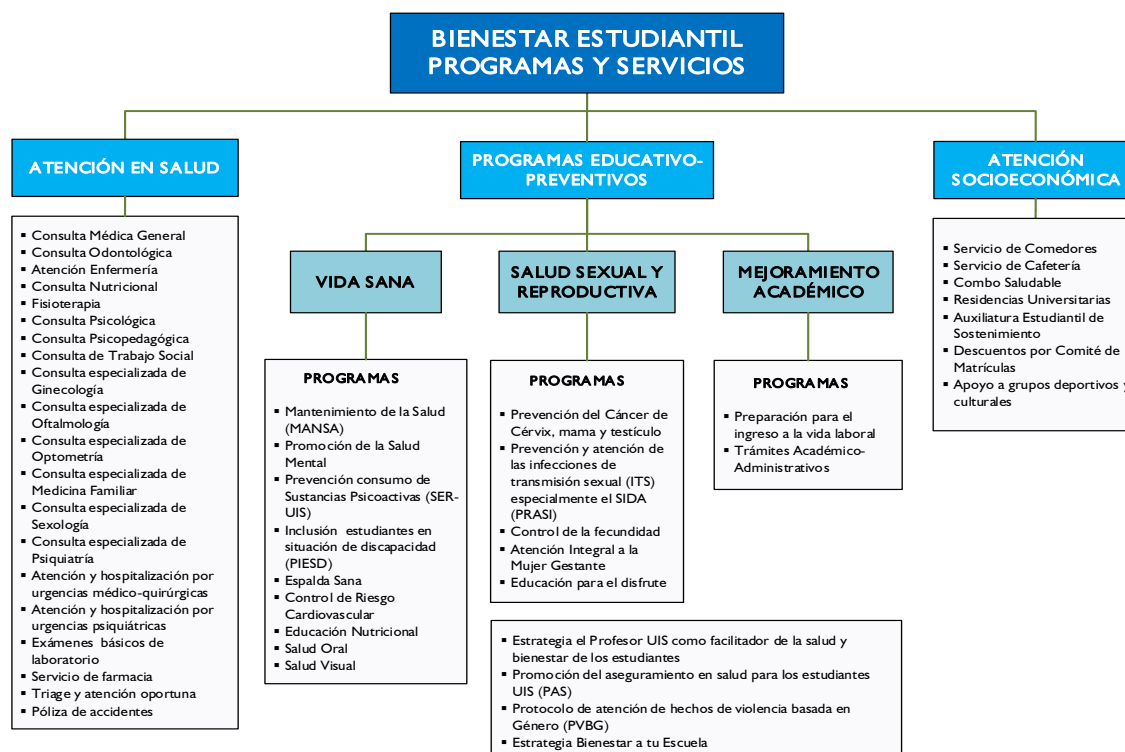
BIENESTAR ESTUDIANTIL
PROGRAMAS Y SERVICIOS

ATENCIÓN EN SALUD

- Consulta Médica General
- Consulta Odontológica
- Atención Enfermería
- Consulta Nutricional
- Fisioterapia
- Consulta Psicológica
- Consulta Psicopedagógica
- Consulta de Trabajo Social
- Consulta especializada de Ginecología
- Consulta especializada de Oftalmología
- Consulta especializada de Optometría
- Consulta especializada de Medicina Familiar
- Consulta especializada de Sexología
- Consulta especializada de Psiquiatría
- Atención y hospitalización por urgencias médico-quirúrgicas
- Atención y hospitalización por urgencias psiquiátricas
- Exámenes básicos de laboratorio
- Servicio de farmacia
- Triage y atención oportuna
- Póliza de accidentes

PROGRAMAS EDUCATIVO-PREVENTIVOS

VIDA SANA

PROGRAMAS

- Mantenimiento de la Salud (MANSA)
- Promoción de la Salud Mental
- Prevención consumo de Sustancias Psicoactivas (SER-UIS)
- Inclusión estudiantes en situación de discapacidad (PIESD)
- Espalda Sana
- Control de Riesgo Cardiovascular
- Educación Nutricional
- Salud Oral
- Salud Visual

SALUD SEXUAL Y REPRODUCTIVA

PROGRAMAS

- Prevención del Cáncer de Cérvix, mama y testículo
- Prevención y atención de las infecciones de transmisión sexual (ITS) especialmente el SIDA (PRASI)
- Control de la fecundidad
- Atención Integral a la Mujer Gestante
- Educación para el disfrute

MEJORAMIENTO ACADÉMICO

PROGRAMAS

- Preparación para el ingreso a la vida laboral
- Trámites Académico-Administrativos

- Estrategia el Profesor UIS como facilitador de la salud y bienestar de los estudiantes
- Promoción del aseguramiento en salud para los estudiantes UIS (PAS)
- Protocolo de atención de hechos de violencia basada en Género (PVBG)
- Estrategia Bienestar a tu Escuela

ATENCIÓN SOCIOECONÓMICA

- Servicio de Comedores
- Servicio de Cafetería
- Combo Saludable
- Residencias Universitarias
- Auxiliatura Estudiantil de Sostenimiento
- Descuentos por Comité de Matrículas
- Apoyo a grupos deportivos y culturales